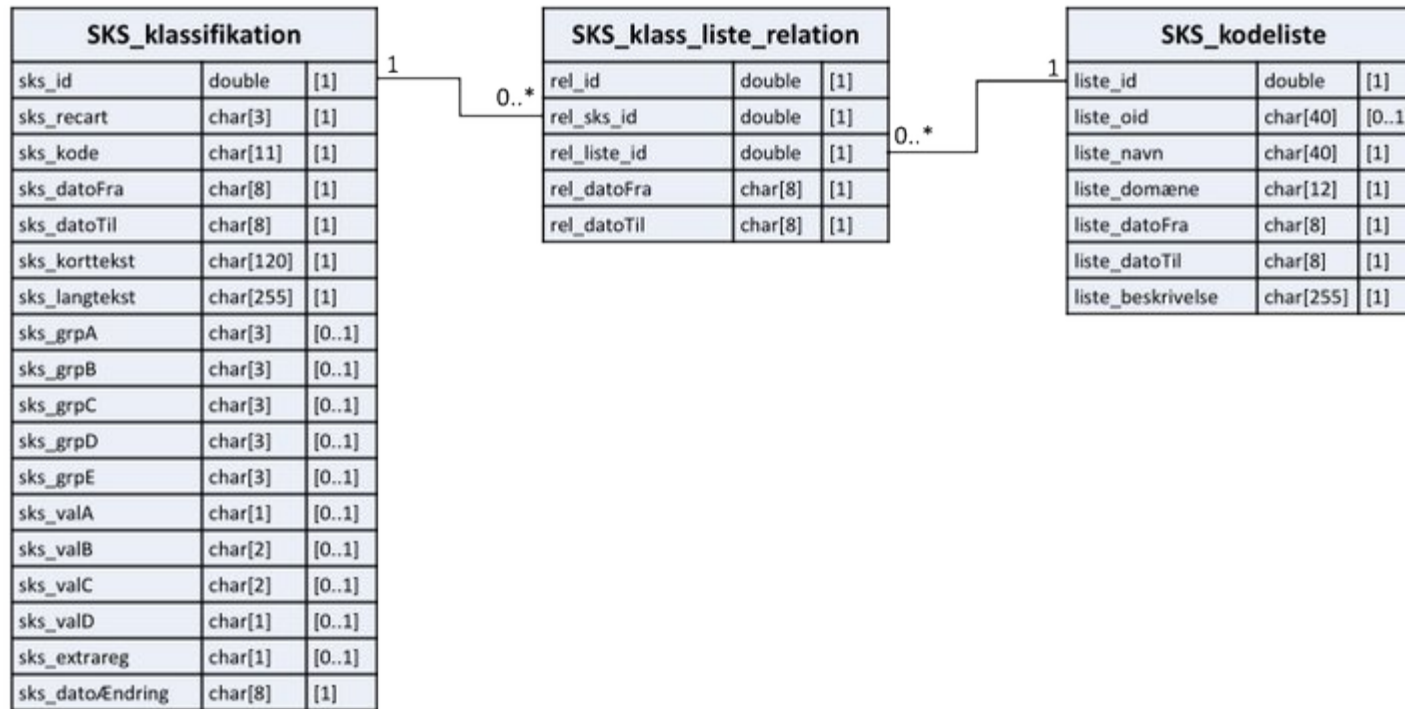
| SKS_klassifikation | | |
|---|---|---|
| sks_id | double | [1] |
| sks_recart | char[3] | [1] |
| sks_kode | char[11] | [1] |
| sks_datoFra | char[8] | [1] |
| sks_datoTil | char[8] | [1] |
| sks_korttekst | char[120] | [1] |
| sks_langtekst | char[255] | [1] |
| sks_grpA | char[3] | [0..1] |
| sks_grpB | char[3] | [0..1] |
| sks_grpC | char[3] | [0..1] |
| sks_grpD | char[3] | [0..1] |
| sks_grpE | char[3] | [0..1] |
| sks_valA | char[1] | [0..1] |
| sks_valB | char[2] | [0..1] |
| sks_valC | char[2] | [0..1] |
| sks_valD | char[1] | [0..1] |
| sks_extrareg | char[1] | [0..1] |
| sks_datoÆndring | char[8] | [1] |

1

0..*

| SKS_klass_liste_relation | | |
|---|---|---|
| rel_id | double | [1] |
| rel_sks_id | double | [1] |
| rel_liste_id | double | [1] |
| rel_datoFra | char[8] | [1] |
| rel_datoTil | char[8] | [1] |

0..*

1

| SKS_kodeliste | | |
|---|---|---|
| liste_id | double | [1] |
| liste_oid | char[40] | [0..1 |
| liste_navn | char[40] | [1] |
| liste_domæne | char[12] | [1] |
| liste_datoFra | char[8] | [1] |
| liste_datoTil | char[8] | [1] |
| liste_beskrivelse | char[255] | [1] |